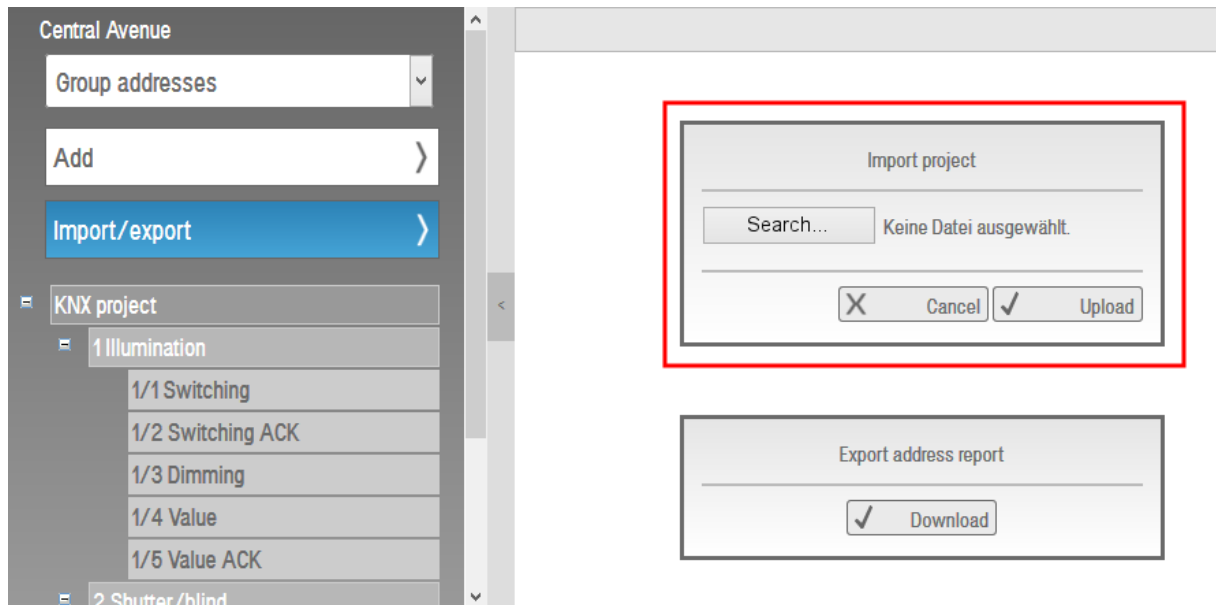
Central Avenue

Group addresses

Add

Import/export

KNX project

1 Illumination

1/1 Switching

1/2 Switching ACK

1/3 Dimming

1/4 Value

1/5 Value ACK

2 Shutter/blind

Import project

Search... Keine Datei ausgewählt.

Cancel

Upload

Export address report

Download